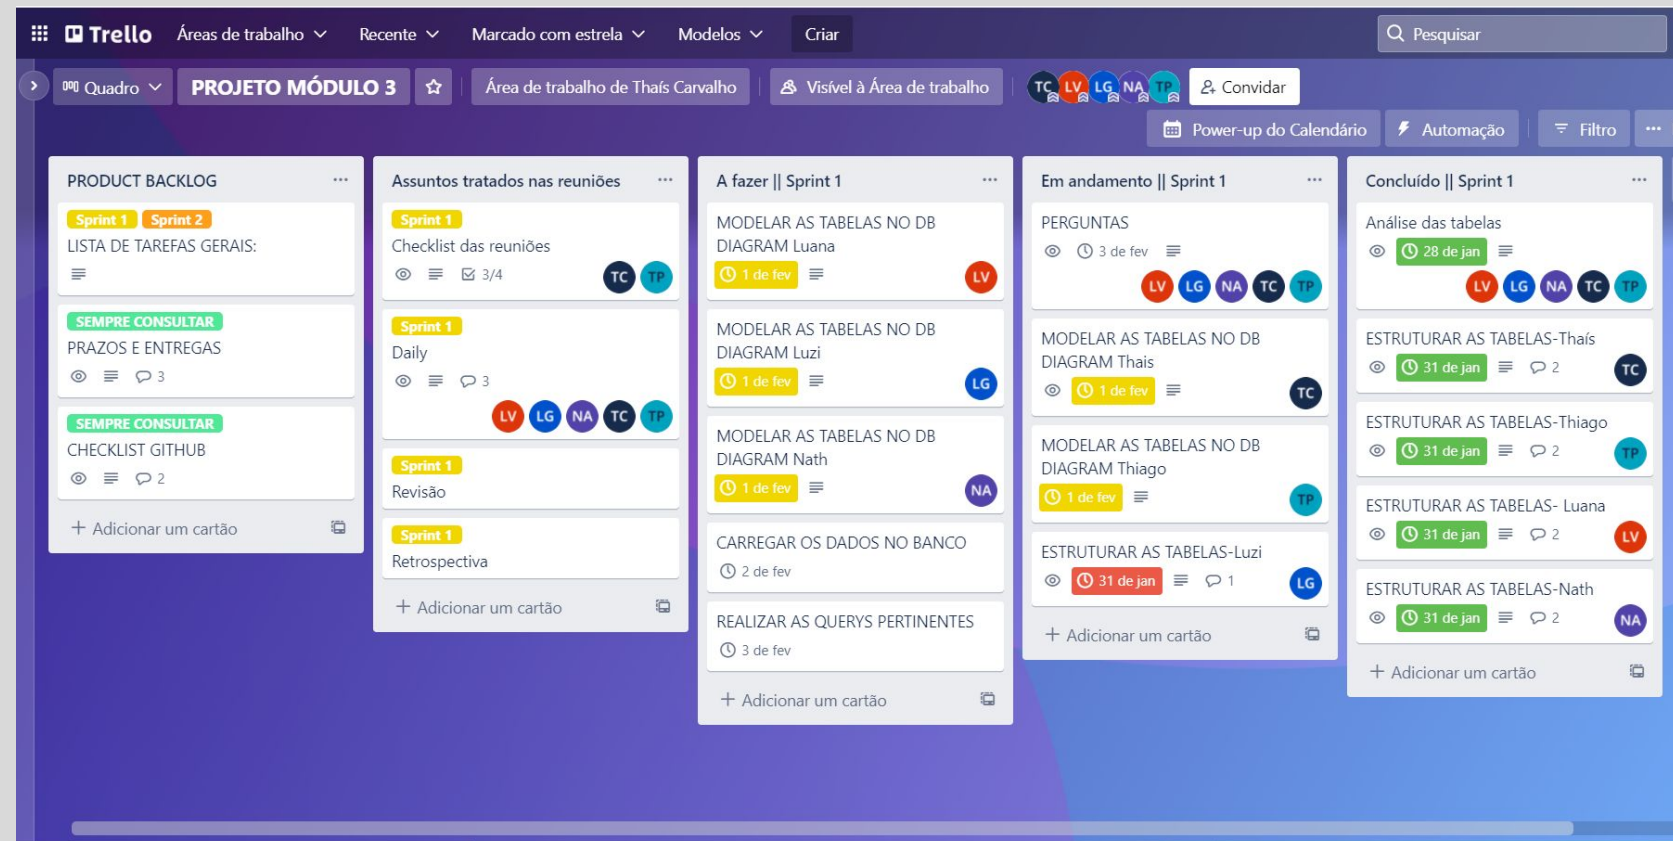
Trello Áreas de trabalho Recente Marcado com estrela Modelos Criar Pesquisar

Quadro PROJETO MÓDULO 3 Área de trabalho de Thaís Carvalho Visível à Área de trabalho TC LV LG NA TP Convidar

Power-up do Calendário Automação Filtro ···

PRODUCT BACKLOG ···

Sprint 1 Sprint 2
LISTA DE TAREFAS GERAIS:

SEMPRE CONSULTAR
PRAZOS E ENTREGAS
3

SEMPRE CONSULTAR
CHECKLIST GITHUB
2

+ Adicionar um cartão

Assuntos tratados nas reuniões ···

Sprint 1
Checklist das reuniões
3/4
TC TP

Sprint 1
Daily
3
LV LG NA TC TP

Sprint 1
Revisão

Sprint 1
Retrospectiva

+ Adicionar um cartão

A fazer || Sprint 1 ···

MODELAR AS TABELAS NO DB DIAGRAM Luana
1 de fev
LV

MODELAR AS TABELAS NO DB DIAGRAM Luzi
1 de fev
LG

MODELAR AS TABELAS NO DB DIAGRAM Nath
1 de fev
NA

CARREGAR OS DADOS NO BANCO
2 de fev

REALIZAR AS QUERYS PERTINENTES
3 de fev

+ Adicionar um cartão

Em andamento || Sprint 1 ···

PERGUNTAS
3 de fev
LV LG NA TC TP

MODELAR AS TABELAS NO DB DIAGRAM Thais
1 de fev
TC

MODELAR AS TABELAS NO DB DIAGRAM Thiago
1 de fev
TP

ESTRUTURAR AS TABELAS-Luzi
31 de jan 1
LG

+ Adicionar um cartão

Concluído || Sprint 1 ···

Análise das tabelas
28 de jan
LV LG NA TC TP

ESTRUTURAR AS TABELAS-Thaís
31 de jan 2
TC

ESTRUTURAR AS TABELAS-Thiago
31 de jan 2
TP

ESTRUTURAR AS TABELAS- Luana
31 de jan 2
LV

ESTRUTURAR AS TABELAS-Nath
31 de jan 2
NA

+ Adicionar um cartão